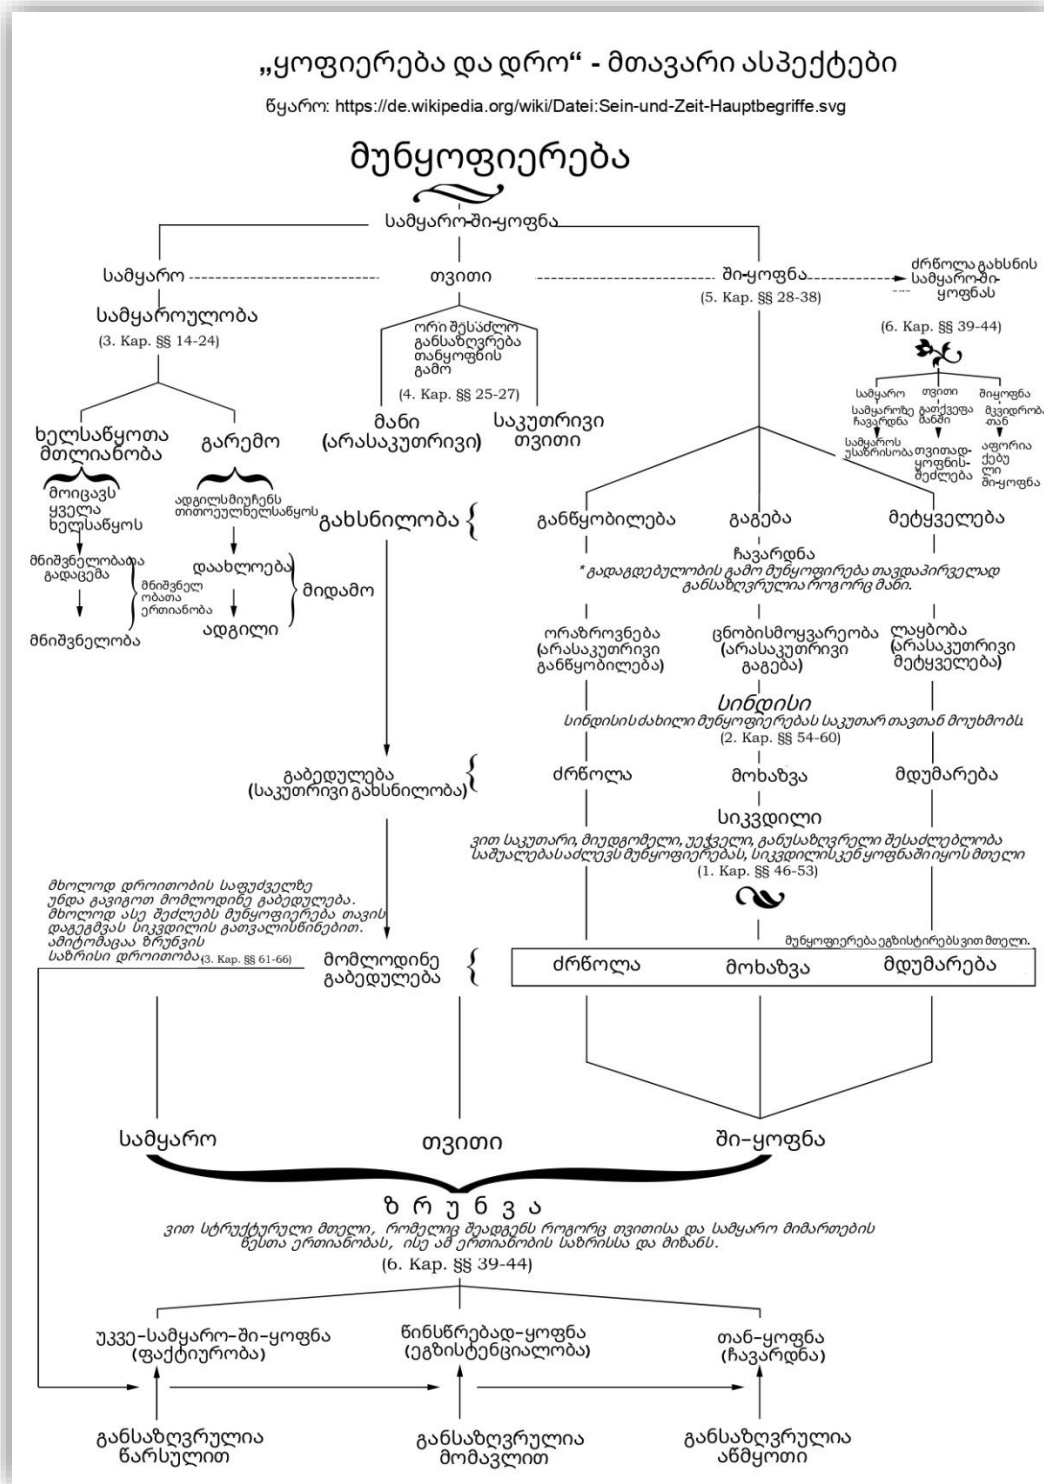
„ყოფიერება და დრო“ - მთავარი ასპექტები

წყარო: https://de.wikipedia.org/wiki/Datei:Sein-und-Zeit-Hauptbegriffe.svg

მუნყოფიერება

სამყაროში-ყოფნა

სამყარო

თვითი

ში-ყოფნა

(5. Kap. §§ 28-38)

ძრწოლა გახსნის სამყაროში-ყოფნას

სამყაროულობა

(3. Kap. §§ 14-24)

ორი შესაძლო განსაზღვრება თანყოფნის გამო

(4. Kap. §§ 25-27)

(6. Kap. §§ 39-44)

სამყარო

თვითი

შიყოფნა

სამყაროში ჩავარდნა

გაუქვება მანში

მკვიდრობა თან

სამყაროს უსახლობა

თვითად-ყოფნის შეძლება

აფორია ქება ლი შიყოფნა

ხელსაწყოთა მთლიანობა

გარემო

მანი (არასაკუთრივი)

საკუთრივი თვითი

მოიცავს ყველა ხელსაწყოს

ადგილსმიუჩენს თითოეულხელსაწყოს

გახსნილობა

განწყობილება

გაგება

მეტყველება

მნიშვნელობათა გადაცემა

დაახლოება

მიდამო

მნიშვნელობათა ერთიანობა

ჩავარდნა

* გადაგდებულობის გამო მუნყოფიერება თავდაპირველად განსაზღვრულია როგორც მანი.

ადგილი

მნიშვნელობა

ორაზროვნება (არასაკუთრივი განწყობილება)

ცნობისმოყვარეობა (არასაკუთრივი გაგება)

ლაყბობა (არასაკუთრივი მეტყველება)

სინდისი

სინდისის ძახილი მუნყოფიერებას საკუთარ თავთან მოუხმობს

(2. Kap. §§ 54-60)

გაბედულება (საკუთრივი გახსნილობა)

ძრწოლა

მოხაზვა

მდუმარება

სიკვდილი

ვით საკუთარი, მიუდგომელი, უეჭველი, განუსაზღვრელი შესაძლებლობა საშუალებას აძლევს მუნყოფიერებას, სიკვდილისკენ ყოფნაში იყოს მთელი

(1. Kap. §§ 46-53)

მხოლოდ დროითობის საფუძველზე უნდა გავიგოთ მომლოდინე გაბედულება. მხოლოდ ასე შეძლებს მუნყოფიერება თავის დაგეგმვას სიკვდილის გათვალისწინებით. ამიტომაცაა ზრუნვის საზრისი დროითობა (3. Kap. §§ 61-66)

მუნყოფიერება ეგზისტირებს ვით მთელი.

მომლოდინე გაბედულება

ძრწოლა

მოხაზვა

მდუმარება

სამყარო

თვითი

ში-ყოფნა

ზ რ უ ნ ვ ა

ვით სტრუქტურული მთელი, რომელიც შეადგენს როგორც თვითისა და სამყარო მიმართების წესთა ერთიანობას, ისე ამ ერთიანობის საზრისსა და მიზანს.

(6. Kap. §§ 39-44)

უკვე-სამყარო-ში-ყოფნა (ფაქტიურობა)

წინსწრებად-ყოფნა (ეგზისტენციალობა)

თან-ყოფნა (ჩავარდნა)

განსაზღვრულია წარსულით

განსაზღვრულია მომავლით

განსაზღვრულია აწმყოთი